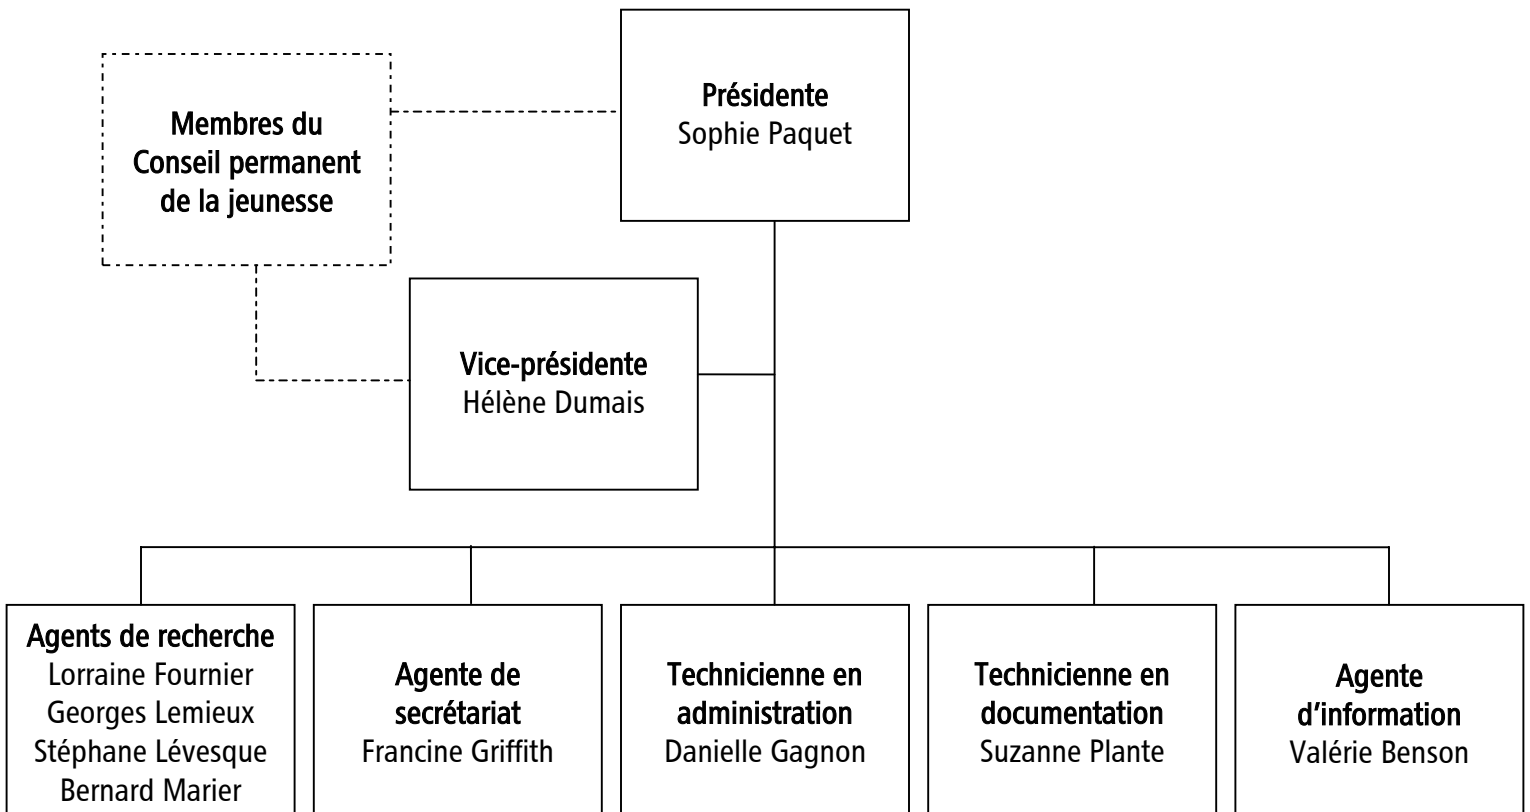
Présidente
Sophie Paquet

Membres du Conseil permanent de la jeunesse

Vice-présidente
Hélène Dumais

Agents de recherche
Lorraine Fournier
Georges Lemieux
Stéphane Lévesque
Bernard Marier

Agente de secrétariat
Francine Griffith

Technicienne en administration
Danielle Gagnon

Technicienne en documentation
Suzanne Plante

Agente d'information
Valérie Benson